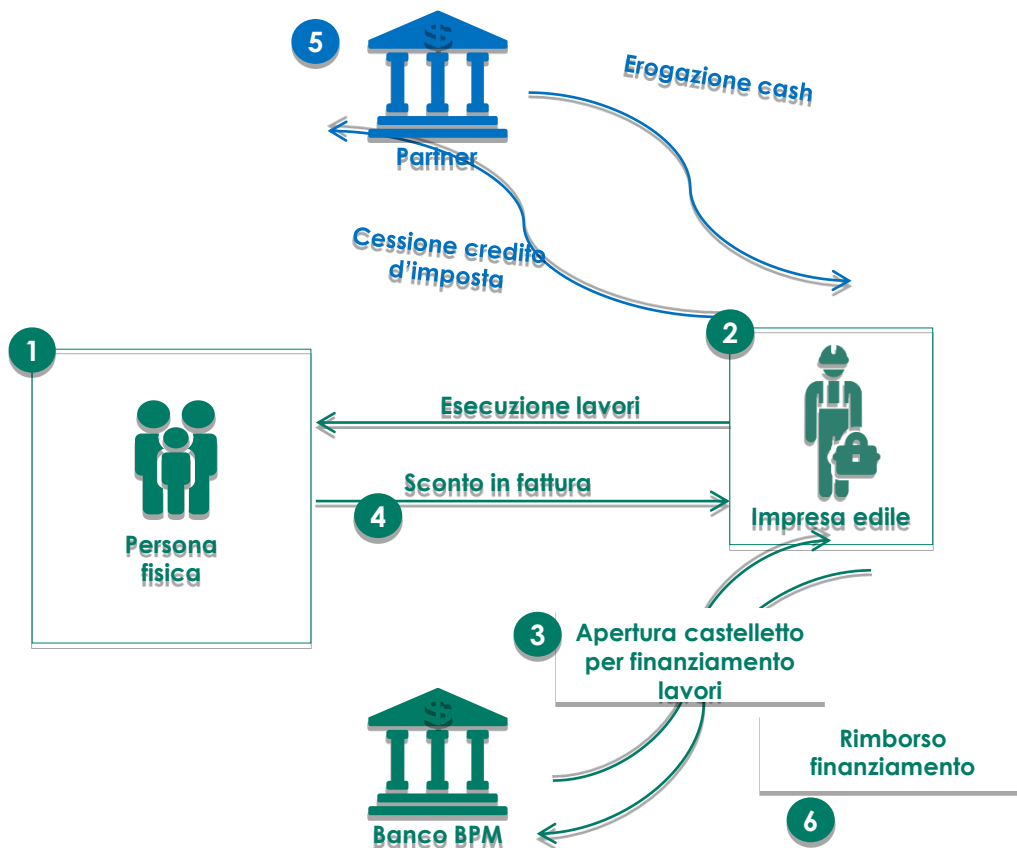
5

Partner

Erogazione cash

Cessione credito d'imposta

1

Persona fisica

2

Impresa edile

Esecuzione lavori

Sconto in fattura

4

3

Apertura castelletto per finanziamento lavori

Rimborso finanziamento

6

Banco BPM